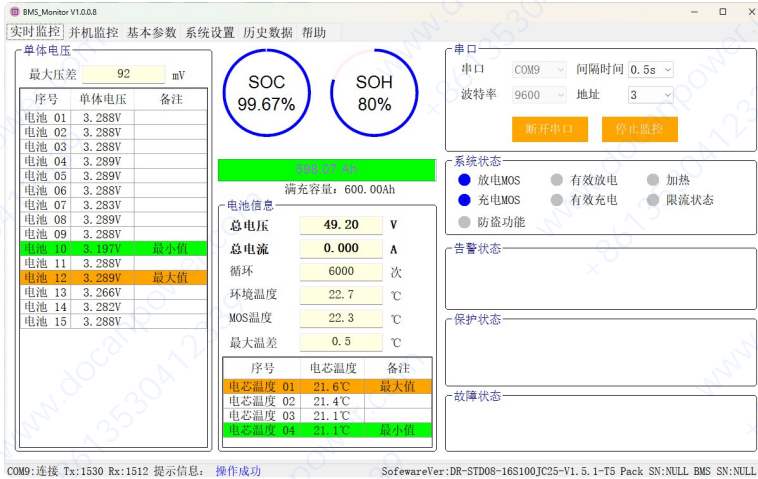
BMS_Monitor V1.0.0.8

实时监控 并机监控 基本参数 系统设置 历史数据 帮助

单体电压

最大压差 92 mV

| 序号 | 单体电压 | 备注 |
|---|---|---|
| 电池 01 | 3.288V | |
| 电池 02 | 3.288V | |
| 电池 03 | 3.288V | |
| 电池 04 | 3.289V | |
| 电池 05 | 3.289V | |
| 电池 06 | 3.288V | |
| 电池 07 | 3.283V | |
| 电池 08 | 3.289V | |
| 电池 09 | 3.288V | |
| 电池 10 | 3.197V | 最小值 |
| 电池 11 | 3.288V | |
| 电池 12 | 3.289V | 最大值 |
| 电池 13 | 3.266V | |
| 电池 14 | 3.282V | |
| 电池 15 | 3.288V | |

SOC 99.67%

SOH 80%

598.07 Ah

满充容量: 600.00Ah

电池信息

总电压 49.20 V

总电流 0.000 A

循环 6000 次

环境温度 22.7 ℃

MOS温度 22.3 ℃

最大温差 0.5 ℃

| 序号 | 电芯温度 | 备注 |
|---|---|---|
| 电芯温度 01 | 21.6℃ | 最大值 |
| 电芯温度 02 | 21.4℃ | |
| 电芯温度 03 | 21.1℃ | |
| 电芯温度 04 | 21.1℃ | 最小值 |

串口

串口 COM9 间隔时间 0.5s

波特率 9600 地址 3

断开串口 停止监控

系统状态

放电MOS 有效放电 加热

充电MOS 有效充电 限流状态

防盗功能

告警状态

保护状态

故障状态

COM9:连接 Tx:1530 Rx:1512 提示信息: 操作成功

SofewareVer:DR-STD08-16S100JC25-V1.5.1-T5 Pack SN:NULL BMS SN:NULL